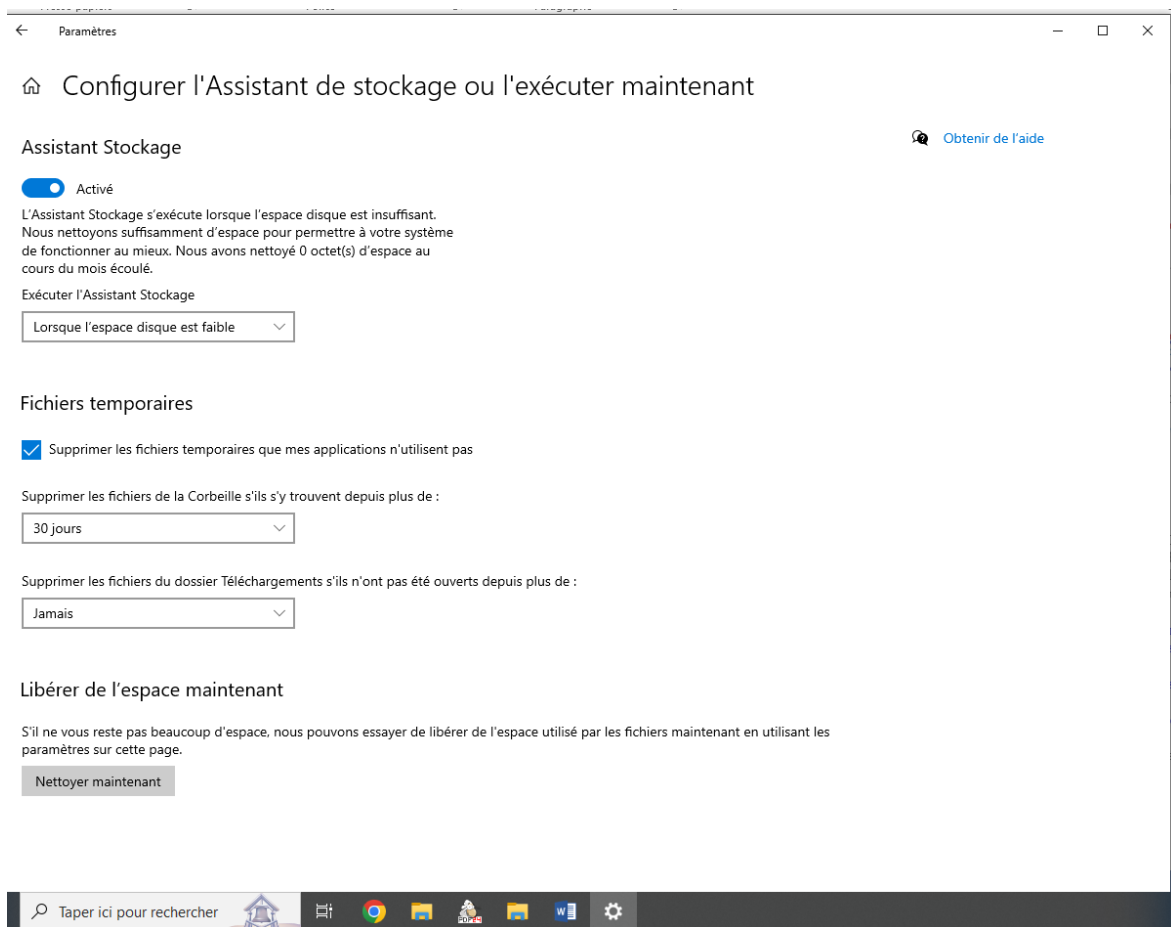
Paramètres

Configurer l'Assistant de stockage ou l'exécuter maintenant

Obtenir de l'aide

Assistant Stockage

Activé

L'Assistant Stockage s'exécute lorsque l'espace disque est insuffisant. Nous nettoyons suffisamment d'espace pour permettre à votre système de fonctionner au mieux. Nous avons nettoyé 0 octet(s) d'espace au cours du mois écoulé.

Exécuter l'Assistant Stockage

Lorsque l'espace disque est faible

Fichiers temporaires

Supprimer les fichiers temporaires que mes applications n'utilisent pas

Supprimer les fichiers de la Corbeille s'ils s'y trouvent depuis plus de :

30 jours

Supprimer les fichiers du dossier Téléchargements s'ils n'ont pas été ouverts depuis plus de :

Jamais

Libérer de l'espace maintenant

S'il ne vous reste pas beaucoup d'espace, nous pouvons essayer de libérer de l'espace utilisé par les fichiers maintenant en utilisant les paramètres sur cette page.

Nettoyer maintenant

Taper ici pour rechercher